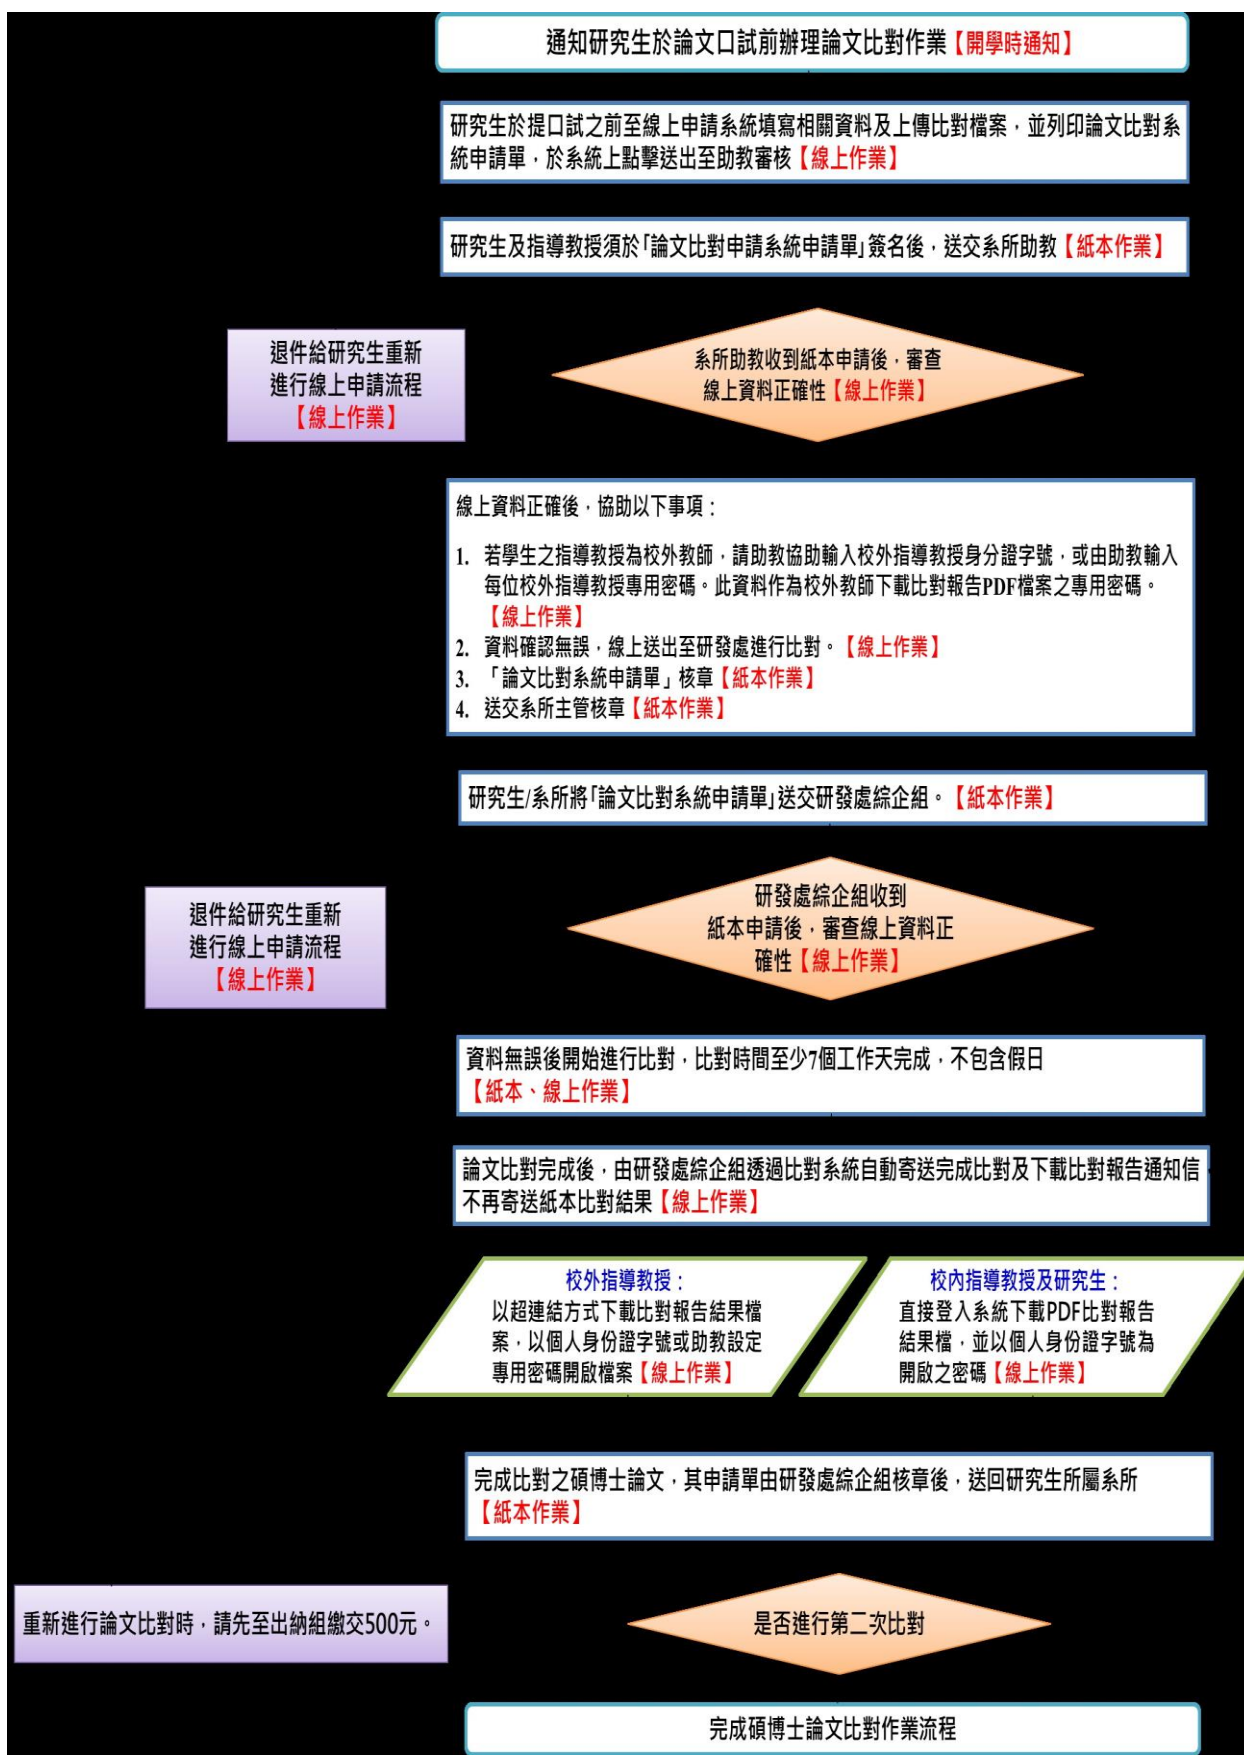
通知研究生於論文口試前辦理論文比對作業【開學時通知】

研究生於提口試之前至線上申請系統填寫相關資料及上傳比對檔案，並列印論文比對系統申請單，於系統上點擊送出至助教審核【線上作業】

研究生及指導教授須於「論文比對申請系統申請單」簽名後，送交系所助教【紙本作業】

退件給研究生重新進行線上申請流程【線上作業】

系所助教收到紙本申請後，審查線上資料正確性【線上作業】

線上資料正確後，協助以下事項：

1. 若學生之指導教授為校外教師，請助教協助輸入校外指導教授身分證字號，或由助教輸入每位校外指導教授專用密碼。此資料作為校外教師下載比對報告PDF檔案之專用密碼。【線上作業】
2. 資料確認無誤，線上送出至研發處進行比對。【線上作業】
3. 「論文比對系統申請單」核章【紙本作業】
4. 送交系所主管核章【紙本作業】

研究生/系所將「論文比對系統申請單」送交研發處綜企組。【紙本作業】

退件給研究生重新進行線上申請流程【線上作業】

研發處綜企組收到紙本申請後，審查線上資料正確性【線上作業】

資料無誤後開始進行比對，比對時間至少7個工作天完成，不包含假日【紙本、線上作業】

論文比對完成後，由研發處綜企組透過比對系統自動寄送完成比對及下載比對報告通知信，不再寄送紙本比對結果【線上作業】

校外指導教授：
以超連結方式下載比對報告結果檔案，以個人身份證字號或助教設定專用密碼開啟檔案【線上作業】

校內指導教授及研究生：
直接登入系統下載PDF比對報告結果檔，並以個人身份證字號為開啟之密碼【線上作業】

完成比對之碩博士論文，其申請單由研發處綜企組核章後，送回研究生所屬系所【紙本作業】

重新進行論文比對時，請先至出納組繳交500元。

是否進行第二次比對

完成碩博士論文比對作業流程